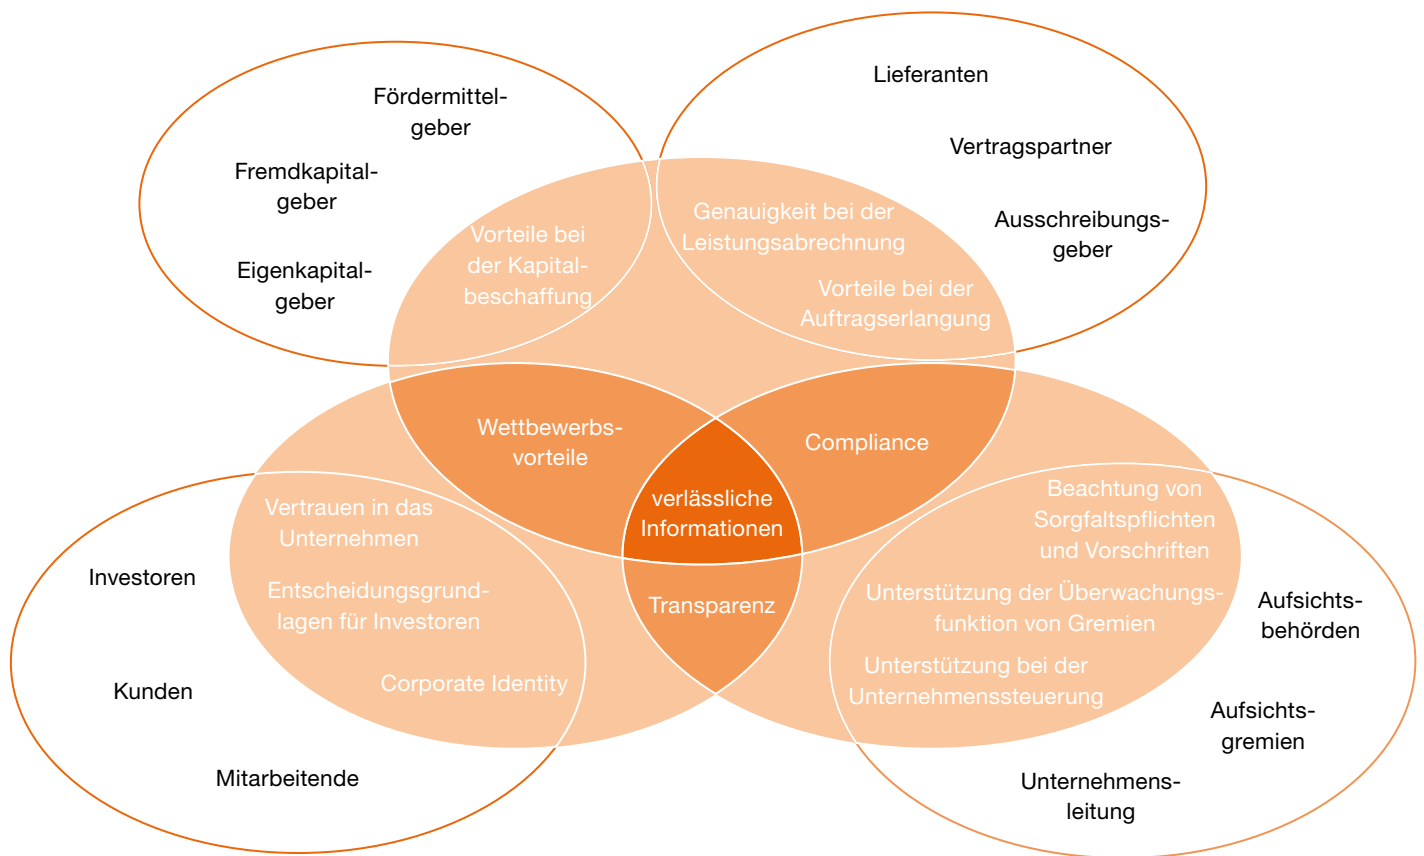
Fördermittelgeber

Fremdkapitalgeber

Eigenkapitalgeber

Lieferanten

Vertragspartner

Ausschreibungsgeber

Vorteile bei der Kapitalbeschaffung

Genauigkeit bei der Leistungsabrechnung

Vorteile bei der Auftragserlangung

Wettbewerbsvorteile

Compliance

verlässliche Informationen

Transparenz

Vertrauen in das Unternehmen

Entscheidungsgrundlagen für Investoren

Corporate Identity

Beachtung von Sorgfaltspflichten und Vorschriften

Unterstützung der Überwachungsfunktion von Gremien

Unterstützung bei der Unternehmenssteuerung

Investoren

Kunden

Mitarbeitende

Aufsichtsbehörden

Aufsichtsgremien

Unternehmensleitung